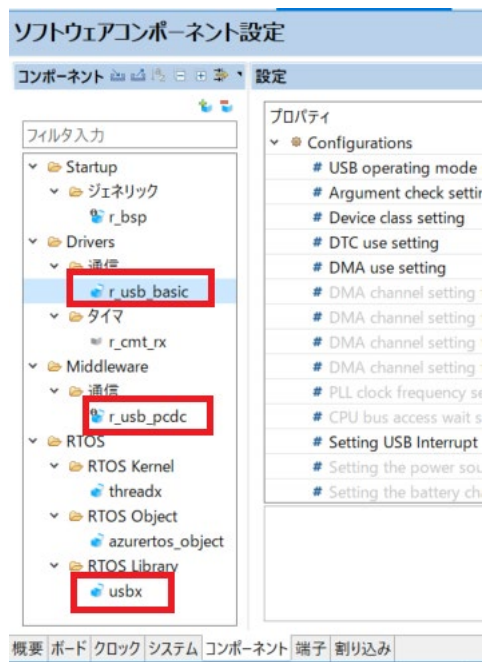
ソフトウェアコンポーネント設定

コンポーネント

設定

フィルタ入力

Startup
ジェネリック
r_bsp
Drivers
通信
r_usb_basic
タイマ
r_cmt_rx
Middleware
通信
r_usb_pcdc
RTOS
RTOS Kernel
threadx
RTOS Object
azurertos_object
RTOS Library
usbx

プロパティ
Configurations
# USB operating mode
# Argument check settin
# Device class setting
# DTC use setting
# DMA use setting
# DMA channel setting
# DMA channel setting
# DMA channel setting
# DMA channel setting
# PLL clock frequency se
# CPU bus access wait s
# Setting USB Interrupt
# Setting the power sou
# Setting the battery ch

概要 ボード クロック システム コンポーネント 端子 割り込み